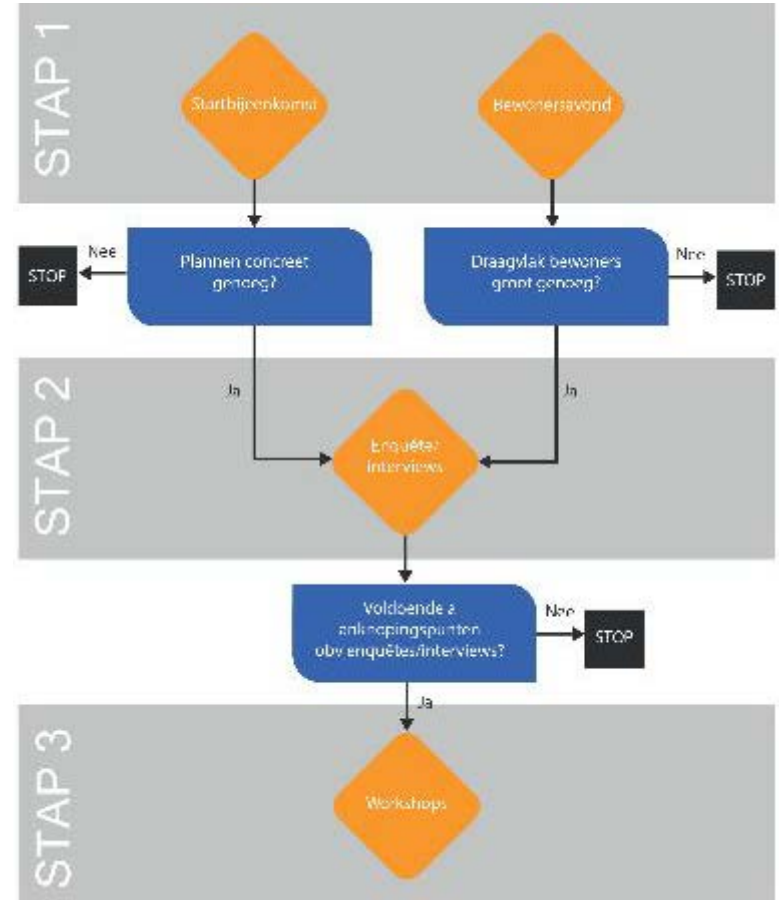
STAP 1

Startbijeenkomst

Bewonersavond

Nee

STOP

Plannen concreet genoeg?

Draagvlak bewoners groot genoeg?

Nee

STOP

STAP 2

Ja

Ja

Enquêtes interviews

Voldoende a anknopingspunten obv enquêtes/interviews?

Nee

STOP

Ja

STAP 3

Workshops